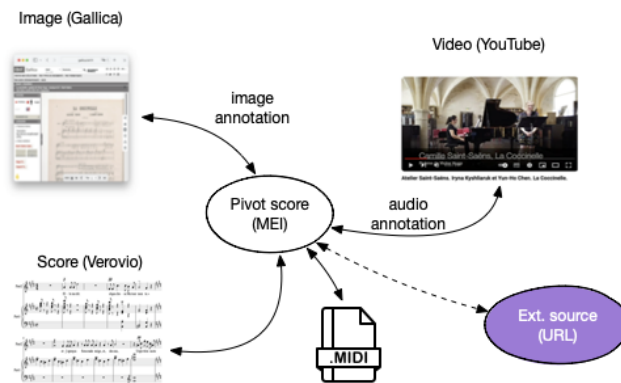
Image (Gallica)

Video (YouTube)

image annotation

Camille Saint-Saëns, La Coccinelle

Atelier Saint-Saëns. Iryna Kyshliaruk et Yun-Ho Chen. La Coccinelle.

Pivot score (MEI)

audio annotation

Score (Verovio)

.MIDI

Ext. source (URL)